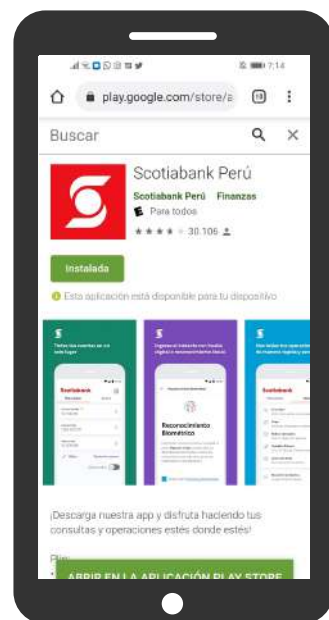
7:14

play.google.com/store/a

19

Buscar

Scotiabank Perú

Scotiabank Perú Finanzas

E Para todos

30.106

Instalada

Esta aplicación está disponible para tu dispositivo

Reconocimiento Biométrico

¡Descarga nuestra app y disfruta haciendo tus consultas y operaciones estés donde estés!

ABRIR EN LA APLICACIÓN PLAY STORE